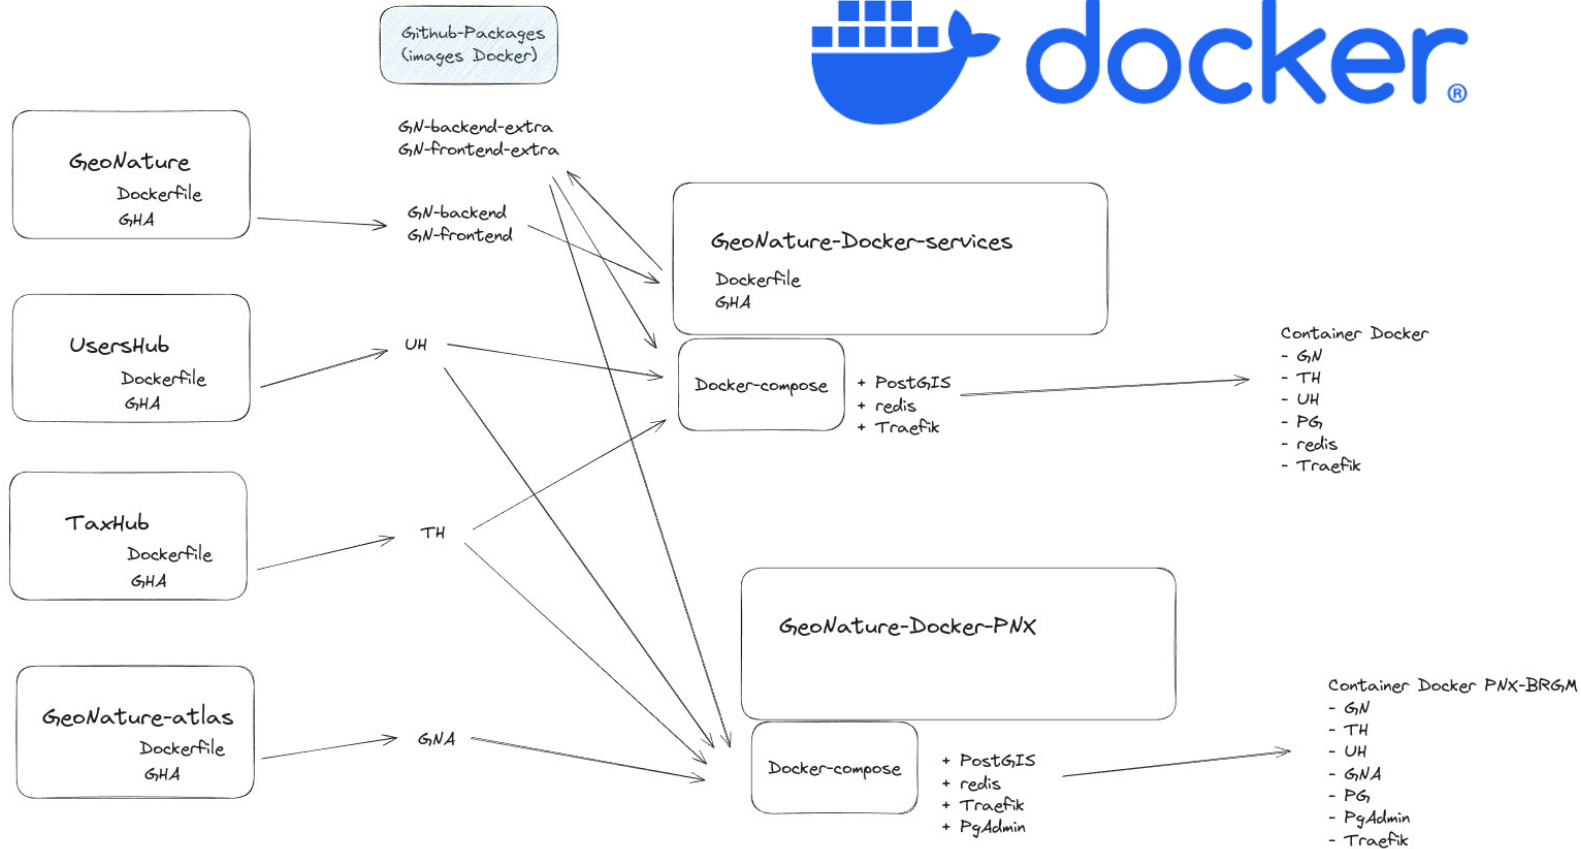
Github-Packages
(images Docker)

docker®

GeoNature
Dockerfile
GHA

GN-backend-extra
GN-frontend-extra

GN-backend
GN-frontend

GeoNature-Docker-services
Dockerfile
GHA

UsersHub
Dockerfile
GHA

UH

Docker-compose

+ PostGIS
+ redis
+ Traefik

Container Docker
- GN
- TH
- UH
- PG
- redis
- Traefik

TaxHub
Dockerfile
GHA

TH

GeoNature-Docker-PNX

GeoNature-atlas
Dockerfile
GHA

GNA

Docker-compose

+ PostGIS
+ redis
+ Traefik
+ PgAdmin

Container Docker PNX-BRGM
- GN
- TH
- UH
- GNA
- PG
- PgAdmin
- Traefik